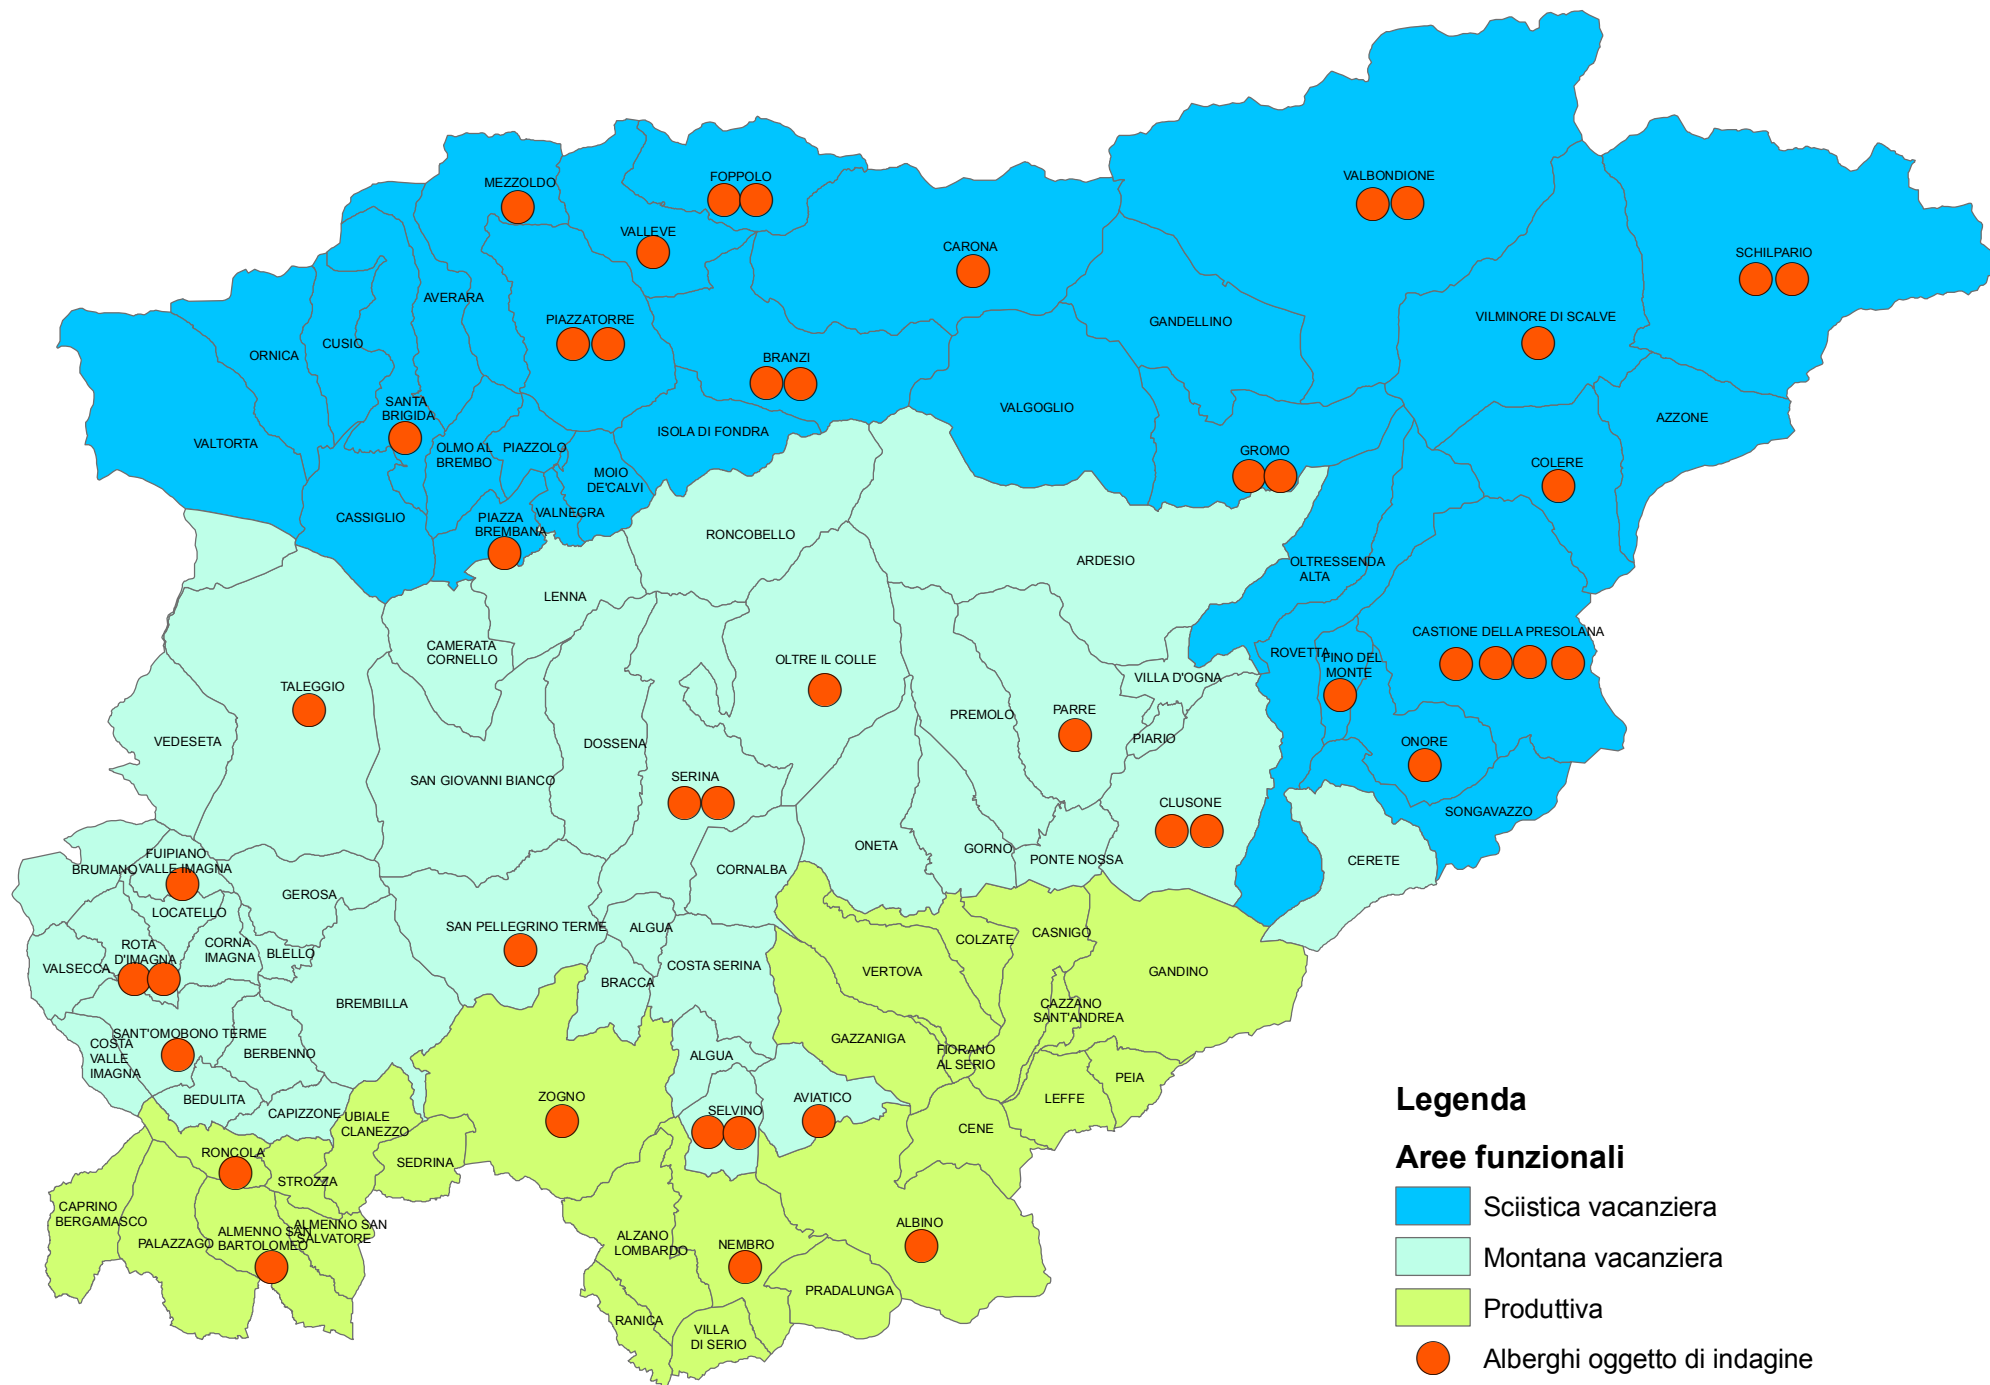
MEZZOLDO
FOPPOLO
VALBONDIONE
VALLEVE
CARONA
SCHILPARIO
AVERARA
PIAZZATORRE
GANDELLINO
VILMINORE DI SCALVE
ORNICA
CUSIO
BRANZI
SANTA BRIGIDA
VALGOGLIO
AZZONE
VALTORTA
OLMO AL BREMBO
PIAZZOLO
ISOLA DI FONDRA
GROMO
COLERE
MOIO DE'CALVI
CASSIGLIO
PIAZZA BREMBANA
VALNEGRA
RONCOBELLO
ARDESIO
OLTRESSENDA ALTA
LENNA
CASTIONE DELLA PRESOLANA
CAMERATA CORNELLO
ROVETTA
FINO DEL MONTE
OLTRE IL COLLE
TALEGGIO
VILLA D'OGNA
PARRE
PREMOLO
VEDESETA
DOSSENA
PIARIO
ONORE
SAN GIOVANNI BIANCO
SERINA
CLUSONE
SONGAVAZZO
ONETA
GORNO
PONTE NOSSA
CERETE
FUIPIANO
BRUMANO
VALLE IMAGNA
CORNALBA
GEROSA
LOCATELLO
CASNIGO
SAN PELLEGRINO TERME
ALGUA
COLZATE
ROTA D'IMAGNA
CORNA IMAGNA
BLELLO
VERTOVA
GANDINO
VALSECCA
COSTA SERINA
BRACCA
CAZZANO SANT'ANDREA
BREMBILLA
SANT'OMOBONO TERME
GAZZANIGA
COSTA VALLE IMAGNA
BERBENNO
ALGUA
FIORANO AL SERIO
PEIA
ZOGNO
AVIATICO
BEDULITA
LEFFE
SELVINO
CAPIZZONE
UBIALE CLANEZZO
CENE
RONCOLA
SEDRINA
STROZZA
ALBINO
CAPRINO BERGAMASCO
ALMENNO SAN SALVATORE
ALMENNO SAN BARTOLOMEO
ALZANO LOMBARDO
NEMBRO
PALAZZAGO
PRADALUNGA
RANICA
VILLA DI SERIO

Legenda
Aree funzionali
Sciistica vacanziera
Montana vacanziera
Produttiva
Alberghi oggetto di indagine